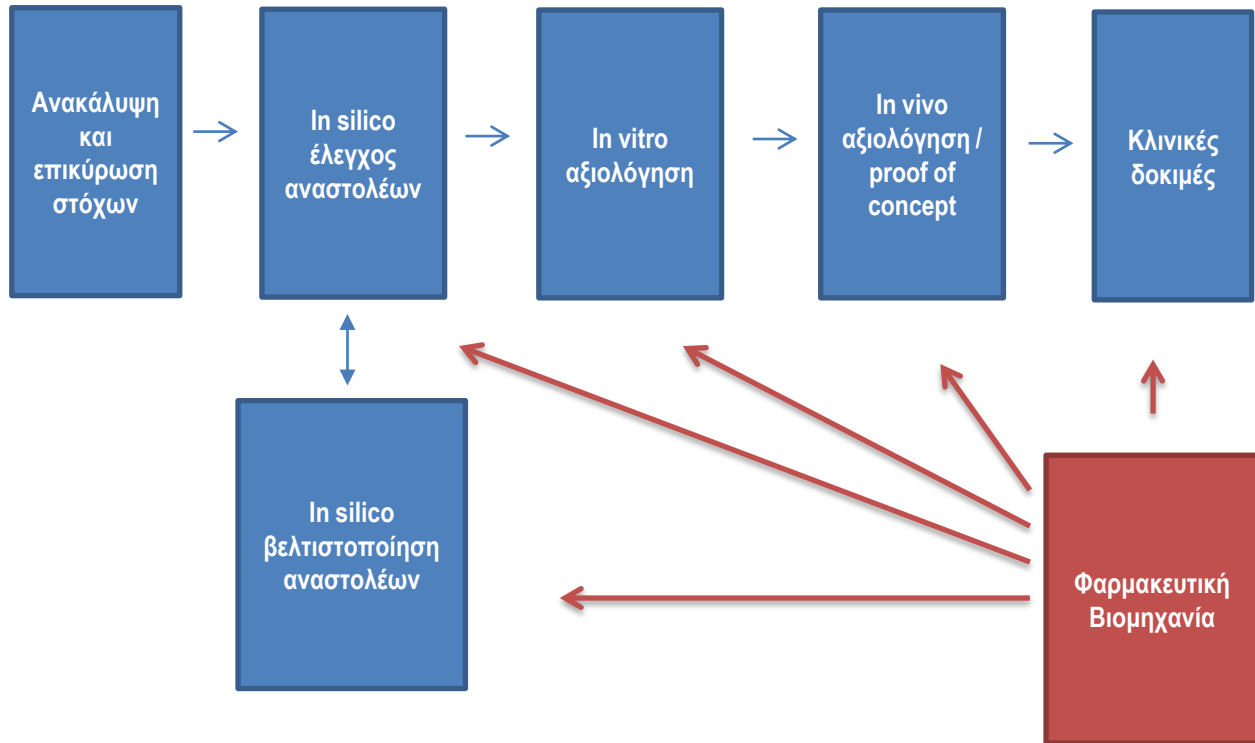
Ανακάλυψη και επικύρωση στόχων

In silico έλεγχος αναστολέων

In vitro αξιολόγηση

In vivo αξιολόγηση / proof of concept

Κλινικές δοκιμές

In silico βελτιστοποίηση αναστολέων

Φαρμακευτική Βιομηχανία